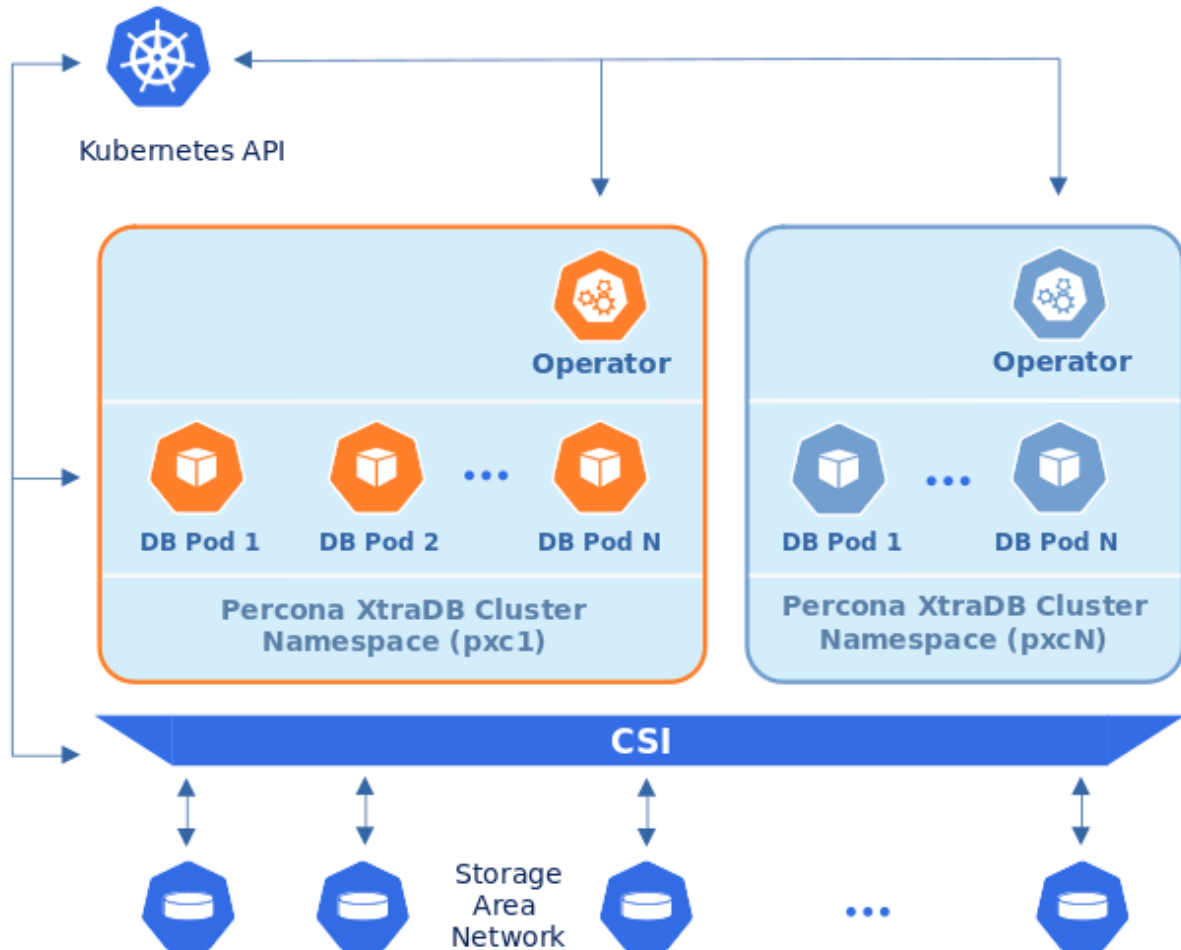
Kubernetes API

Operator

DB Pod 1

DB Pod 2

...

DB Pod N

Percona XtraDB Cluster Namespace (pxc1)

Operator

DB Pod 1

...

DB Pod N

Percona XtraDB Cluster Namespace (pxcN)

CSI

Storage Area Network

...